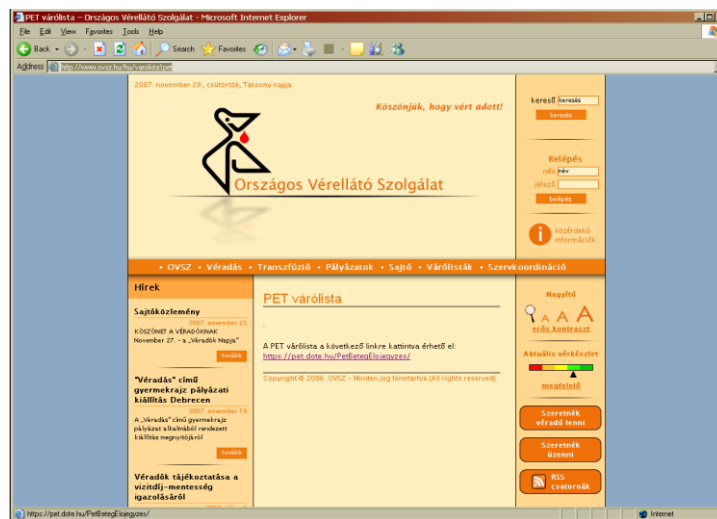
PET várólista – Országos Vérellátó Szolgálat - Microsoft Internet Explorer

File Edit View Favorites Tools Help

Back Search Favorites

Address http://www.ovsz.hu/hu/varolistaPet

2007. november 29., csütörtök, Taksony napja

Köszönjük, hogy vért adott!

kereső kereső
kereső

Belépés
név név
jelszó
belépés

közérdekű információk

Országos Vérellátó Szolgálat

• OVSZ • Véradás • Transzfúzió • Pályázatok • Sajtó • Várólisták • Szervkoordináció

Hírek

Sajtóközlemény
2007. november 23.
KÖSZÖNET A VÉRADÓKNAK November 27. - a „Véradók Napja"
tovább

"Véradás" című gyermekrajz pályázati kiállítás Debrecen
2007. november 15.
A „Véradás" című gyermekrajz pályázat alkalmából rendezett kiállítás megnyitójáról
tovább

Véradók tájékoztatása a vizitdíj-mentesség igazolásáról

PET várólista

A PET várólista a következő linkre kattintva érhető el:
https://pet.dote.hu/PetBetegElojegyzes/

Copyright © 2006. OVSZ - Minden jog fenntartva (All rights reserved)

Nagyító
A A A
erős kontraszt

Aktuális vérkészlet
megfelelő

Szeretnék véradó lenni

Szeretnék üzenni

RSS csatornák

https://pet.dote.hu/PetBetegElojegyzes/

Internet